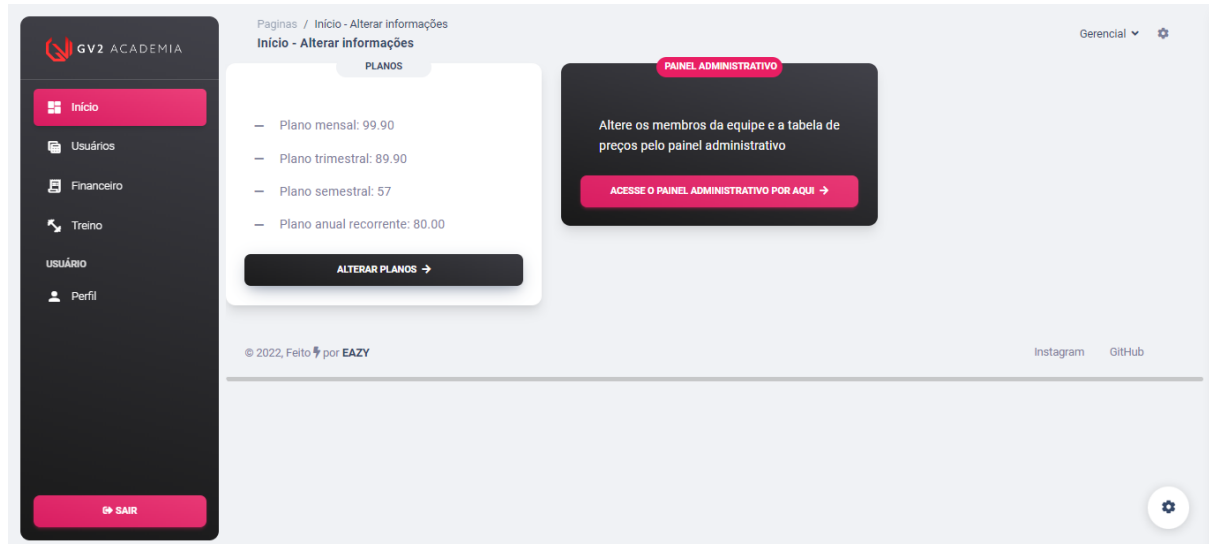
GV2 ACADEMIA

Início
Usuários
Financeiro
Treino
USUÁRIO
Perfil

SAIR

Paginas / Início - Alterar informações
Início - Alterar informações

Gerencial

PLANOS

— Plano mensal: 99.90
— Plano trimestral: 89.90
— Plano semestral: 57
— Plano anual recorrente: 80.00

ALTERAR PLANOS →

PAINEL ADMINISTRATIVO

Altere os membros da equipe e a tabela de preços pelo painel administrativo

ACESSE O PAINEL ADMINISTRATIVO POR AQUI →

© 2022, Feito por EAZY

Instagram GitHub